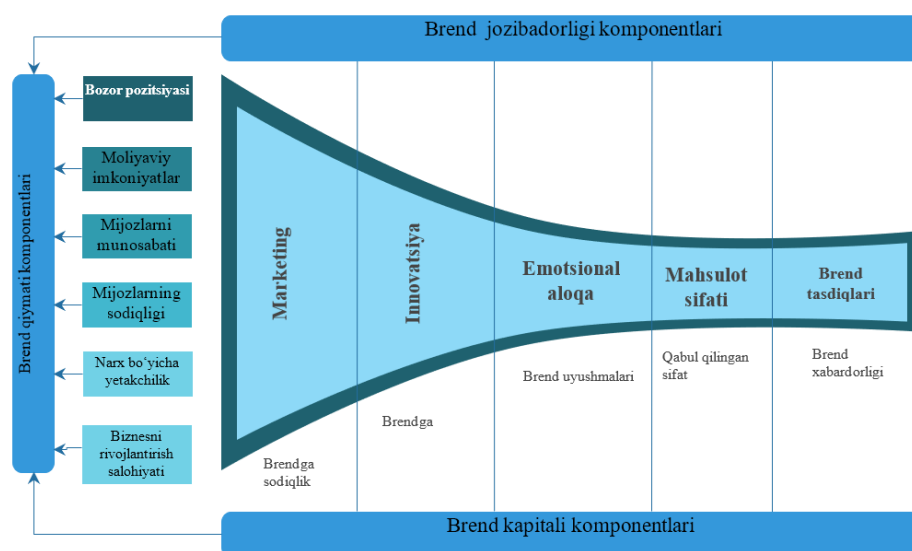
Brend jozibadorligi komponentlari

Brend qiymati komponentlari

Bozor pozitsiyasi

Moliyaviy imkoniyatlar

Mijozlarni munosabati

Mijozlarning sodiqligi

Narx bo‘yicha yetakchilik

Biznesni rivojlantirish salohiyati

Marketing

Innovatsiya

Emotsional aloqa

Mahsulot sifati

Brend tasdiqlari

Brendga sodiqlik

Brendga

Brend uyushmalari

Qabul qilingan sifat

Brend xabardorligi

Brend kapitali komponentlari